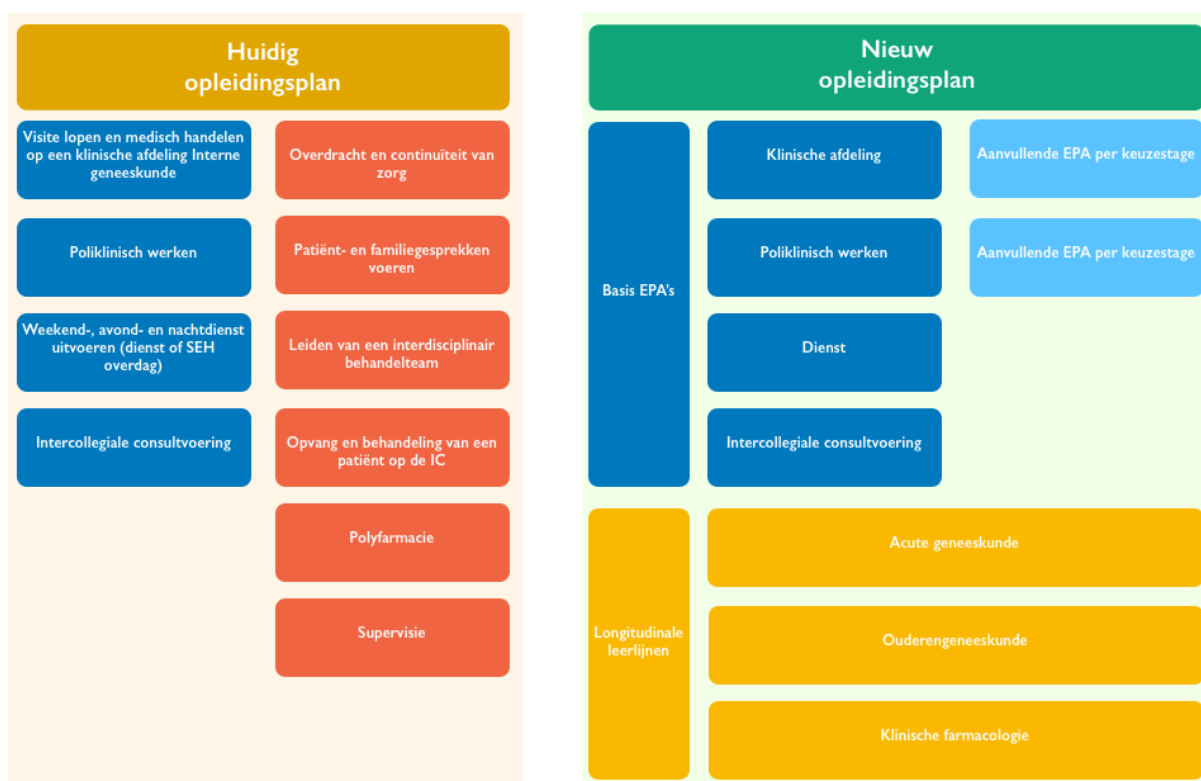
Huidig opleidingsplan

Visite lopen en medisch handelen op een klinische afdeling Interne geneeskunde

Overdracht en continuïteit van zorg

Poliklinisch werken

Patiënt- en familiegesprekken voeren

Weekend-, avond- en nachtdienst uitvoeren (dienst of SEH overdag)

Leiden van een interdisciplinair behandelteam

Intercollegiale consultvoering

Opvang en behandeling van een patiënt op de IC

Polyfarmacie

Supervisie

Nieuw opleidingsplan

Basis EPA's

Klinische afdeling

Aanvullende EPA per keuzestage

Poliklinisch werken

Aanvullende EPA per keuzestage

Dienst

Intercollegiale consultvoering

Longitudinale leerlijnen

Acute geneeskunde

Ouderengeneeskunde

Klinische farmacologie